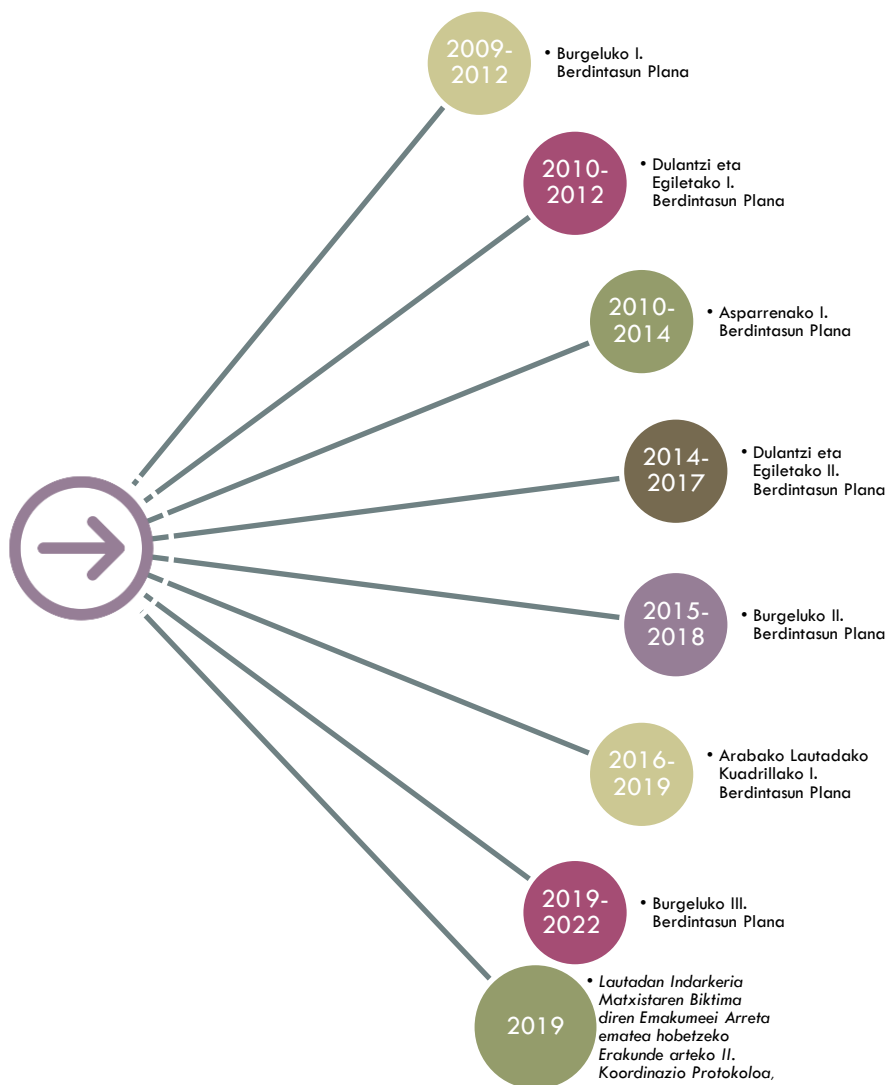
2009-2012
• Burgeluko I. Berdintasun Plana

2010-2012
• Dulantzi eta Egiletako I. Berdintasun Plana

2010-2014
• Asparrenako I. Berdintasun Plana

2014-2017
• Dulantzi eta Egiletako II. Berdintasun Plana

2015-2018
• Burgeluko II. Berdintasun Plana

2016-2019
• Arabako Lautadako Kuadrillako I. Berdintasun Plana

2019-2022
• Burgeluko III. Berdintasun Plana

2019
• Lautadan Indarkeria Matxistaren Biktima diren Emakumeei Arreta ematea hobetzeko Erakunde arteko II. Koordinazio Protokoloa,